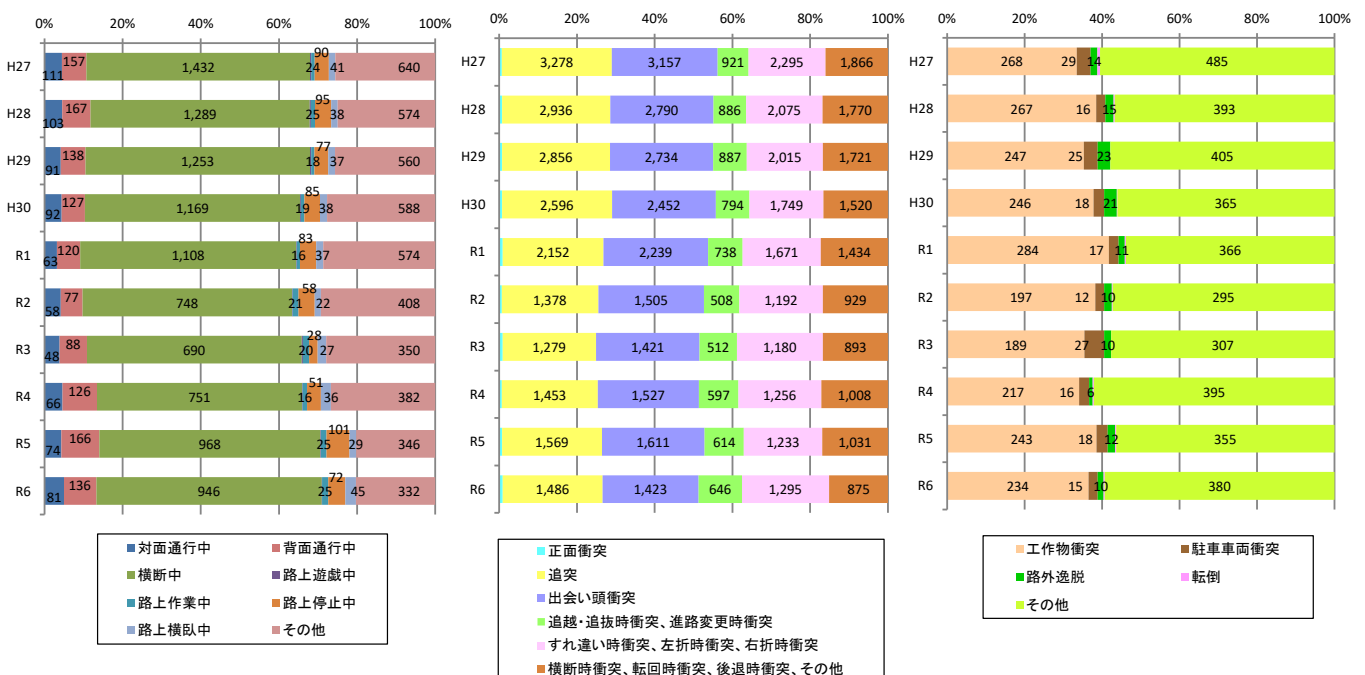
0% 20% 40% 60% 80% 100%

| | | | | | | | |
|---|---|---|---|---|---|---|---|
| H27 | 111 | 157 | 1,432 | 24 | 90 | 41 | 640 |
| H28 | 103 | 167 | 1,289 | 25 | 95 | 38 | 574 |
| H29 | 91 | 138 | 1,253 | 18 | 77 | 37 | 560 |
| H30 | 92 | 127 | 1,169 | 19 | 85 | 38 | 588 |
| R1 | 63 | 120 | 1,108 | 16 | 83 | 37 | 574 |
| R2 | 58 | 77 | 748 | 21 | 58 | 22 | 408 |
| R3 | 48 | 88 | 690 | 20 | 28 | 27 | 350 |
| R4 | 66 | 126 | 751 | 16 | 51 | 36 | 382 |
| R5 | 74 | 166 | 968 | 25 | 101 | 29 | 346 |
| R6 | 81 | 136 | 946 | 25 | 72 | 45 | 332 |

対面通行中
背面通行中
横断中
路上遊戯中
路上作業中
路上停止中
路上横臥中
その他

0% 20% 40% 60% 80% 100%

| | | | | | |
|---|---|---|---|---|---|
| H27 | 3,278 | 3,157 | 921 | 2,295 | 1,866 |
| H28 | 2,936 | 2,790 | 886 | 2,075 | 1,770 |
| H29 | 2,856 | 2,734 | 887 | 2,015 | 1,721 |
| H30 | 2,596 | 2,452 | 794 | 1,749 | 1,520 |
| R1 | 2,152 | 2,239 | 738 | 1,671 | 1,434 |
| R2 | 1,378 | 1,505 | 508 | 1,192 | 929 |
| R3 | 1,279 | 1,421 | 512 | 1,180 | 893 |
| R4 | 1,453 | 1,527 | 597 | 1,256 | 1,008 |
| R5 | 1,569 | 1,611 | 614 | 1,233 | 1,031 |
| R6 | 1,486 | 1,423 | 646 | 1,295 | 875 |

正面衝突
追突
出会い頭衝突
追越・追抜時衝突、進路変更時衝突
すれ違い時衝突、左折時衝突、右折時衝突
横断時衝突、転回時衝突、後退時衝突、その他

0% 20% 40% 60% 80% 100%

| | | | | |
|---|---|---|---|---|
| H27 | 268 | 29 | 14 | 485 |
| H28 | 267 | 16 | 15 | 393 |
| H29 | 247 | 25 | 23 | 405 |
| H30 | 246 | 18 | 21 | 365 |
| R1 | 284 | 17 | 11 | 366 |
| R2 | 197 | 12 | 10 | 295 |
| R3 | 189 | 27 | 10 | 307 |
| R4 | 217 | 16 | 6 | 395 |
| R5 | 243 | 18 | 12 | 355 |
| R6 | 234 | 15 | 10 | 380 |

工作物衝突
駐車車両衝突
路外逸脱
転倒
その他